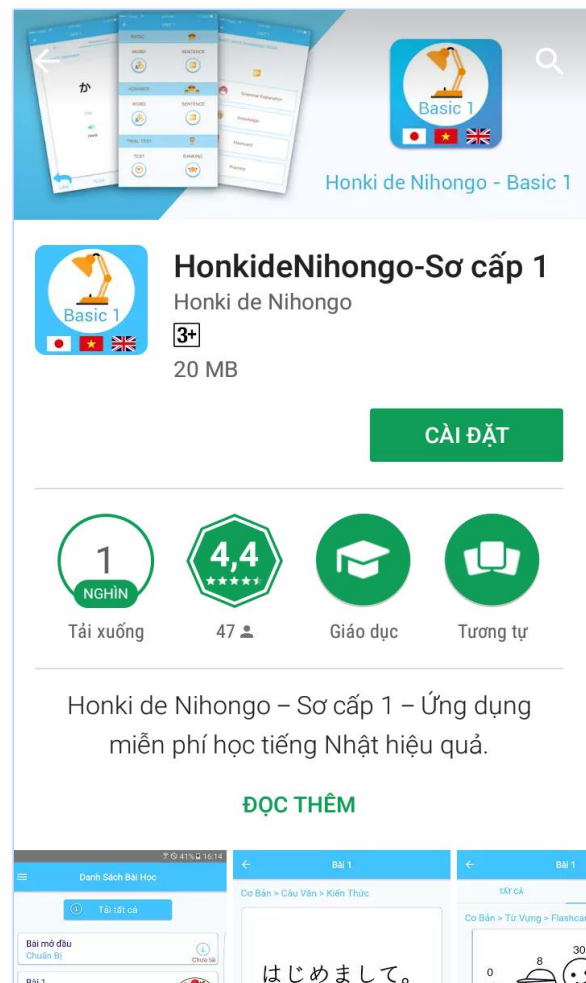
か

BASIC
WORD
SENTENCE
ADVANCE
WORD
SENTENCE
TRIAL TEST
TEST
RANKING

Grammar Explanation
Knowledge
Flashcard
Practice

Basic 1

Honki de Nihongo - Basic 1

Basic 1

HonkideNihongo-Sơ cấp 1
Honki de Nihongo
3+
20 MB

CÀI ĐẶT

1
NGHÌN
Tải xuống

4,4
★★★★★
47

Giáo dục

Tương tự

Honki de Nihongo – Sơ cấp 1 – Ứng dụng miễn phí học tiếng Nhật hiệu quả.

ĐỌC THÊM

41% 16:14
Danh Sách Bài Học
Tải tất cả
Bài mở đầu
Chuẩn Bị
Chưa tải
Bài 1

Bài 1
Cơ Bản > Câu Văn > Kiến Thức
はじめまして。

Bài 1
TẤT CẢ
Cơ Bản > Từ Vựng > Flashcard
30
8
0